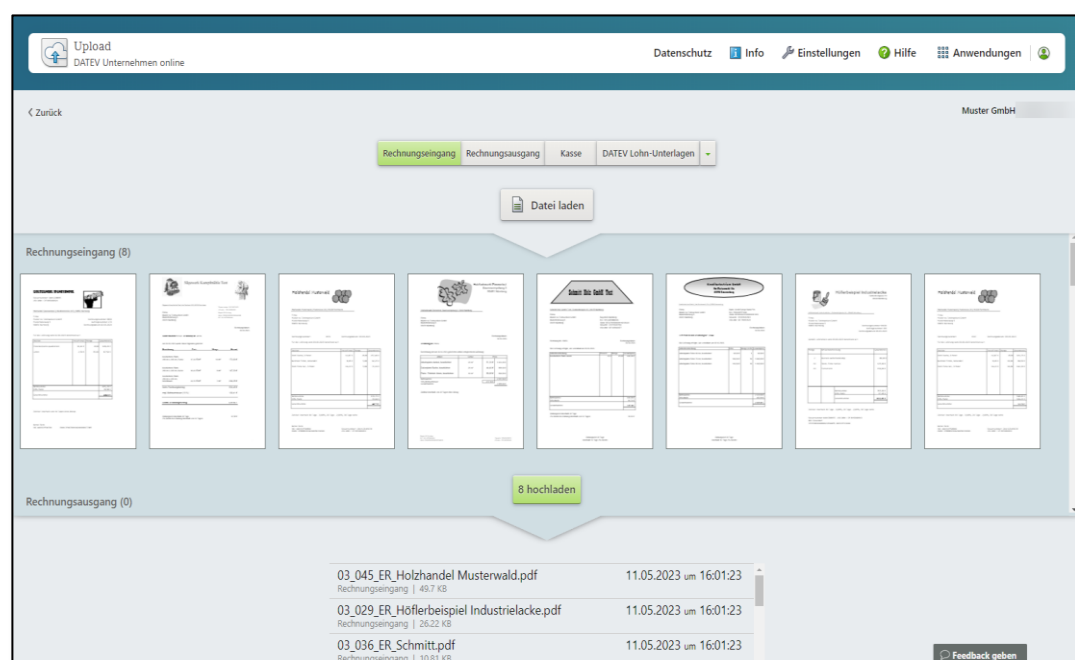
Upload
DATEV Unternehmen online

Datenschutz Info Einstellungen Hilfe Anwendungen

< Zurück

Muster GmbH

Rechnungseingang | Rechnungsausgang | Kasse | DATEV Lohn-Unterlagen

Datei laden

Rechnungseingang (8)

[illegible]

8 hochladen

Rechnungsausgang (0)

03_045_ER_Holzhandel Musterwald.pdf
Rechnungseingang | 49.7 KB
11.05.2023 um 16:01:23

03_029_ER_Höflerbeispiel Industrielacke.pdf
Rechnungseingang | 26.22 KB
11.05.2023 um 16:01:23

03_036_ER_Schmitt.pdf
Rechnungseingang | 10.81 KB
11.05.2023 um 16:01:23

Feedback geben